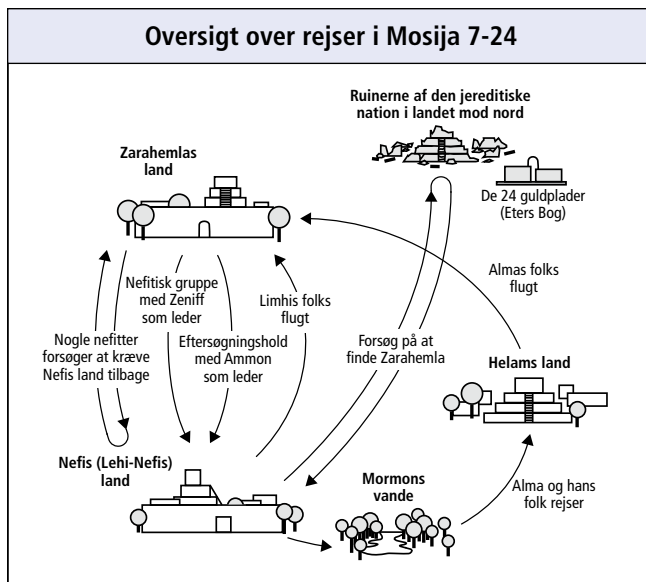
Oversigt over rejser i Mosija 7-24

Ruinerne af den jerediitiske nation i landet mod nord

Zarahemlas land

De 24 guldplader (Eters Bog)

Almas folks flugt

Nefitisk gruppe med Zeniff som leder

Limhis folks flugt

Nogle nefitter forsøger at kræve Nefis land tilbage

Eftersøgningshold med Ammon som leder

Forsøg på at finde Zarahemla

Helams land

Nefis (Lehi-Nefis) land

Mormons vande

Alma og hans folk rejser